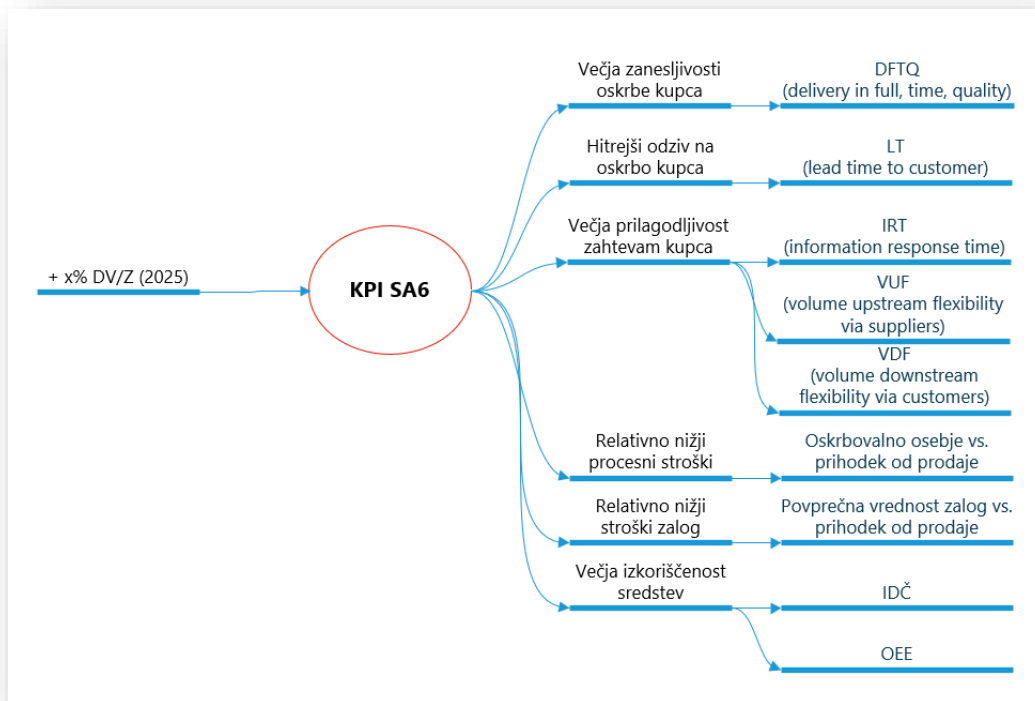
+ x% DV/Z (2025)

KPI SA6

Večja zanesljivosti oskrbe kupca

DFTQ (delivery in full, time, quality)

Hitrejši odziv na oskrbo kupca

LT (lead time to customer)

Večja prilagodljivost zahtevam kupca

IRT (information response time)

VUF (volume upstream flexibility via suppliers)

VDF (volume downstream flexibility via customers)

Relativno nižji procesni stroški

Oskrbovalno osebje vs. prihodek od prodaje

Relativno nižji stroški zalog

Povprečna vrednost zalog vs. prihodek od prodaje

Večja izkoriščenost sredstev

IDČ

OEE